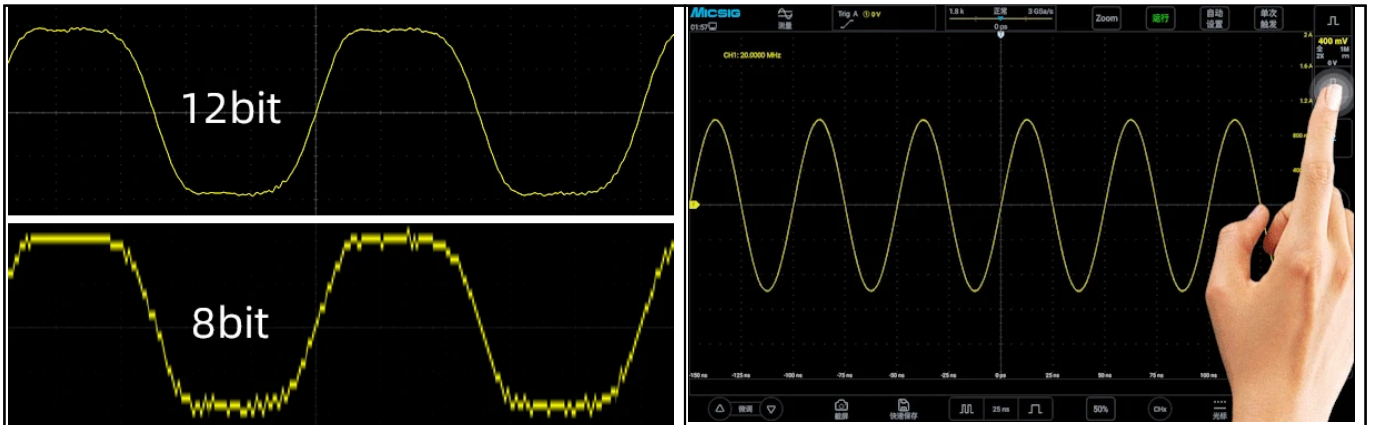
12bit

8bit

MICSIG
01:57
测量
Trig A ① 0 V
1.8 k 正常 3 GSa/s
0 ps
Zoom
运行
自动设置
单次触发
400 mV
全 2X
1M m
0 V
2 A
1.6 A
1.2 A
800
CH1: 20.0000 MHz
-150 ns
-125 ns
-100 ns
-75 ns
-50 ns
-25 ns
0 ps
25 ns
50 ns
75 ns
100 ns
微调
截屏
快捷保存
25 ns
50%
CH₂
光标